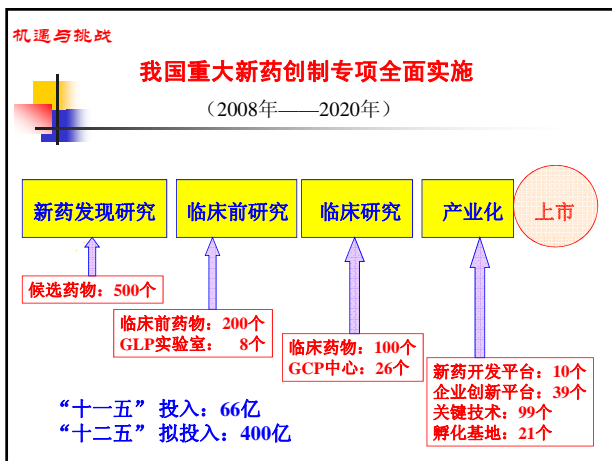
机遇与挑战

我国重大新药创制专项全面实施

（2008年——2020年）

新药发现研究

临床前研究

临床研究

产业化

上市

候选药物：500个

临床前药物：200个
GLP实验室： 8个

临床药物：100个
GCP中心：26个

新药开发平台：10个
企业创新平台：39个
关键技术：99个
孵化基地：21个

“十一五” 投入：66亿
“十二五” 拟投入：400亿